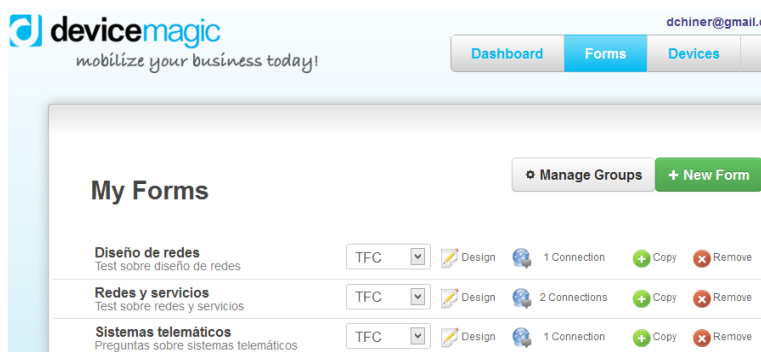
devicemagic
mobilize your business today!

dchiner@gmail.

Dashboard | Forms | Devices

Manage Groups
+ New Form

My Forms

| Diseño de redes<br>Test sobre diseño de redes | TFC | Design | 1 Connection | Copy | Remove |
|---|---|---|---|---|---|
| Redes y servicios<br>Test sobre redes y servicios | TFC | Design | 2 Connections | Copy | Remove |
| Sistemas telemáticos<br>Preguntas sobre sistemas telemáticos | TFC | Design | 1 Connection | Copy | Remove |